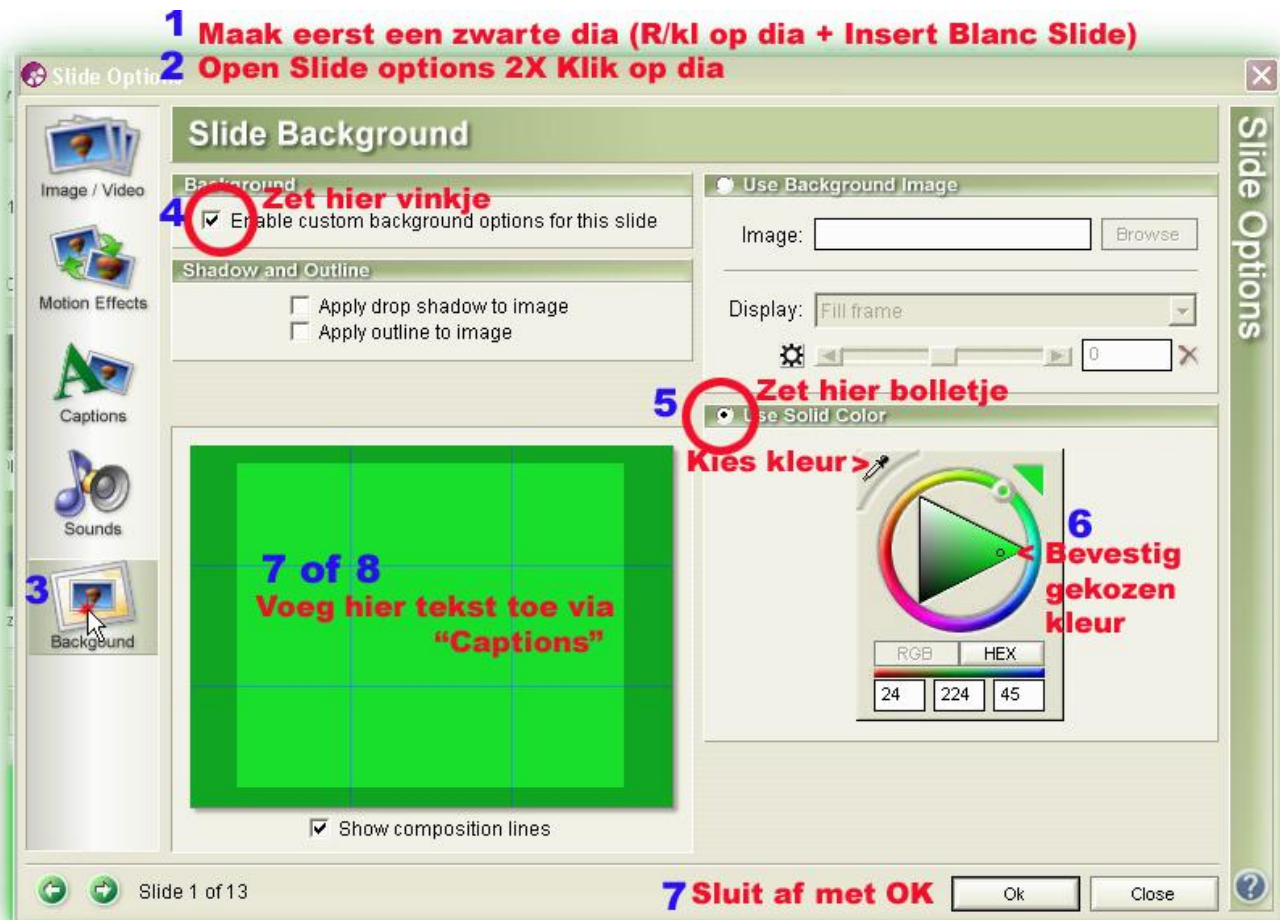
1 Maak eerst een zwarte dia (R/kl op dia + Insert Blanc Slide)

Slide Optio

2 Open Slide options 2X Klik op dia

Image / Video

Motion Effects

Captions

Sounds

3 Background

Slide Background

Background

4 Zet hier vinkje

☑ Enable custom background options for this slide

Shadow and Outline

☐ Apply drop shadow to image

☐ Apply outline to image

Use Background Image

Image:

Browse

Display: Fill frame

0

5 Zet hier bolletje

Use Solid Color

Kies kleur >

6 < Bevestig gekozen kleur

RGB | HEX

24 | 224 | 45

7 of 8

Voeg hier tekst toe via "Captions"

☑ Show composition lines

Slide Options

Slide 1 of 13

7 Sluit af met OK

Ok

Close